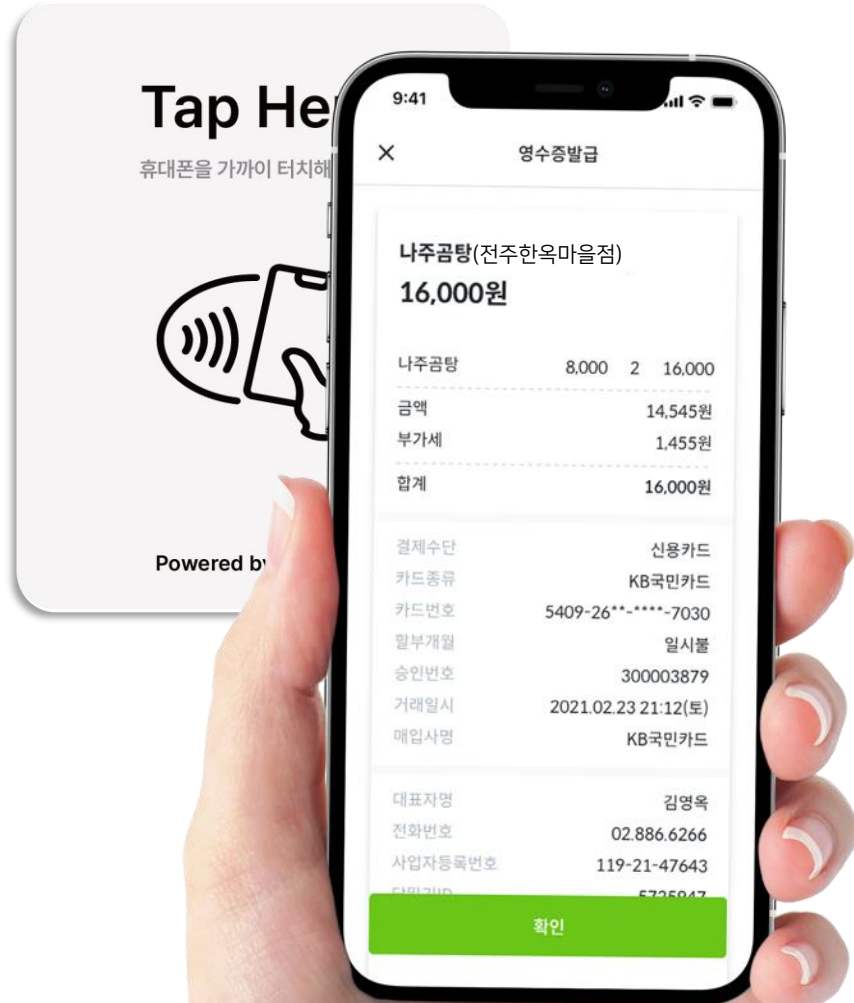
Tap He

휴대폰을 가까이 터치해

Powered by

9:41

×

영수증발급

나주곰탕(전주한옥마을점)

16,000원

| 나주곰탕 | 8,000 2 16,000 |
|---|---|
| 금액 | 14,545원 |
| 부가세 | 1,455원 |
| 합계 | 16,000원 |

| 결제수단 | 신용카드 |
|---|---|
| 카드종류 | KB국민카드 |
| 카드번호 | 5409-26**-****-7030 |
| 할부개월 | 일시불 |
| 승인번호 | 300003879 |
| 거래일시 | 2021.02.23 21:12(토) |
| 매입사명 | KB국민카드 |

| 대표자명 | 김영옥 |
|---|---|
| 전화번호 | 02.886.6266 |
| 사업자등록번호 | 119-21-47643 |
| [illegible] | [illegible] |

확인